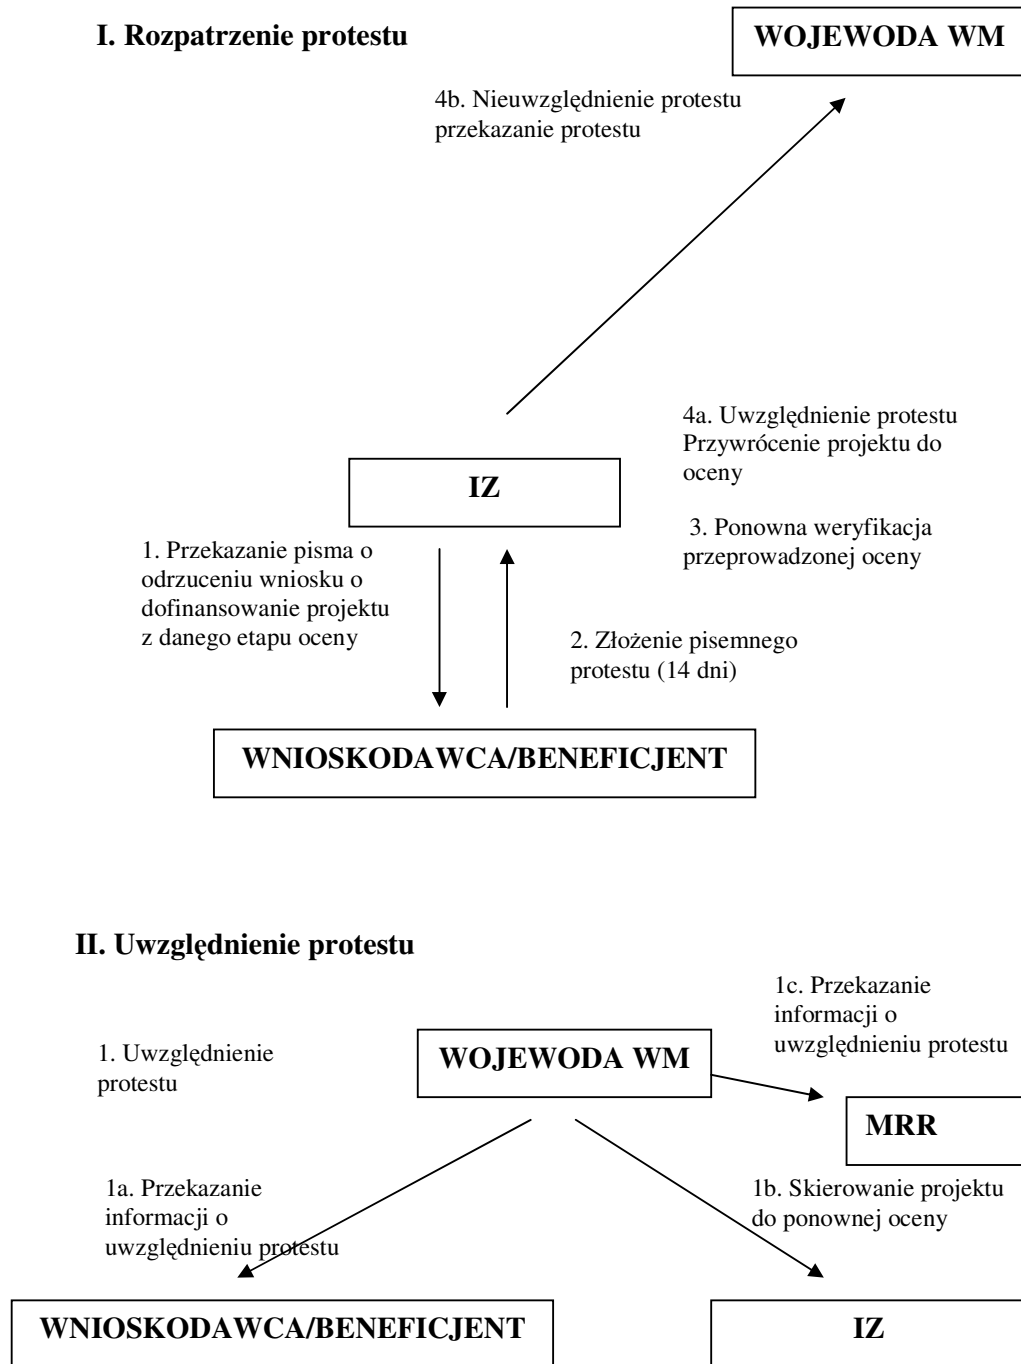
I. Rozpatrzenie protestu

WOJEWODA WM

4b. Nieuwzględnienie protestu przekazanie protestu

4a. Uwzględnienie protestu Przywrócenie projektu do oceny

IZ

3. Ponowna weryfikacja przeprowadzonej oceny

1. Przekazanie pisma o odrzuceniu wniosku o dofinansowanie projektu z danego etapu oceny

2. Złożenie pisemnego protestu (14 dni)

WNIOSKODAWCA/BENEFICJENT

II. Uwzględnienie protestu

1c. Przekazanie informacji o uwzględnieniu protestu

1. Uwzględnienie protestu

WOJEWODA WM

MRR

1a. Przekazanie informacji o uwzględnieniu protestu

1b. Skierowanie projektu do ponownej oceny

WNIOSKODAWCA/BENEFICJENT

IZ